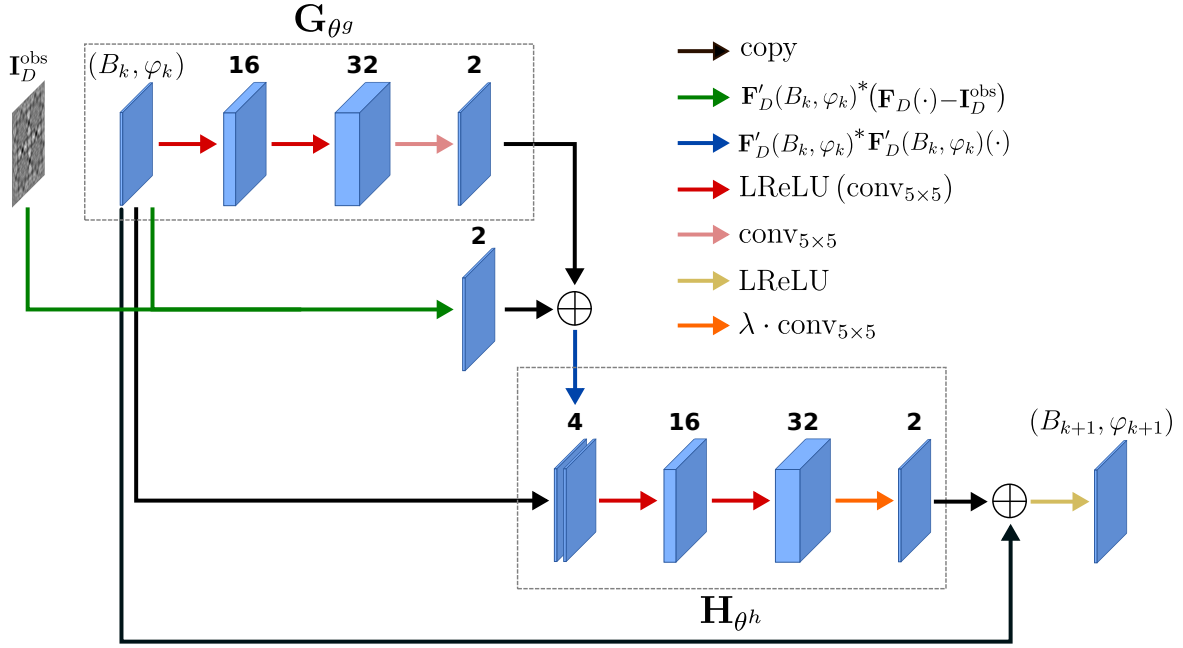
$\mathbf{G}_{\theta^g}$

$\mathbf{I}_D^{\text{obs}}$

$(B_k, \varphi_k)$

16

32

2

2

4

16

32

2

$(B_{k+1}, \varphi_{k+1})$

$\mathbf{H}_{\theta^h}$

copy

$\mathbf{F}'_D(B_k, \varphi_k)^*(\mathbf{F}_D(\cdot) - \mathbf{I}_D^{\text{obs}})$

$\mathbf{F}'_D(B_k, \varphi_k)^* \mathbf{F}'_D(B_k, \varphi_k)(\cdot)$

LReLU $(\text{conv}_{5\times5})$

$\text{conv}_{5\times5}$

LReLU

$\lambda \cdot \text{conv}_{5\times5}$